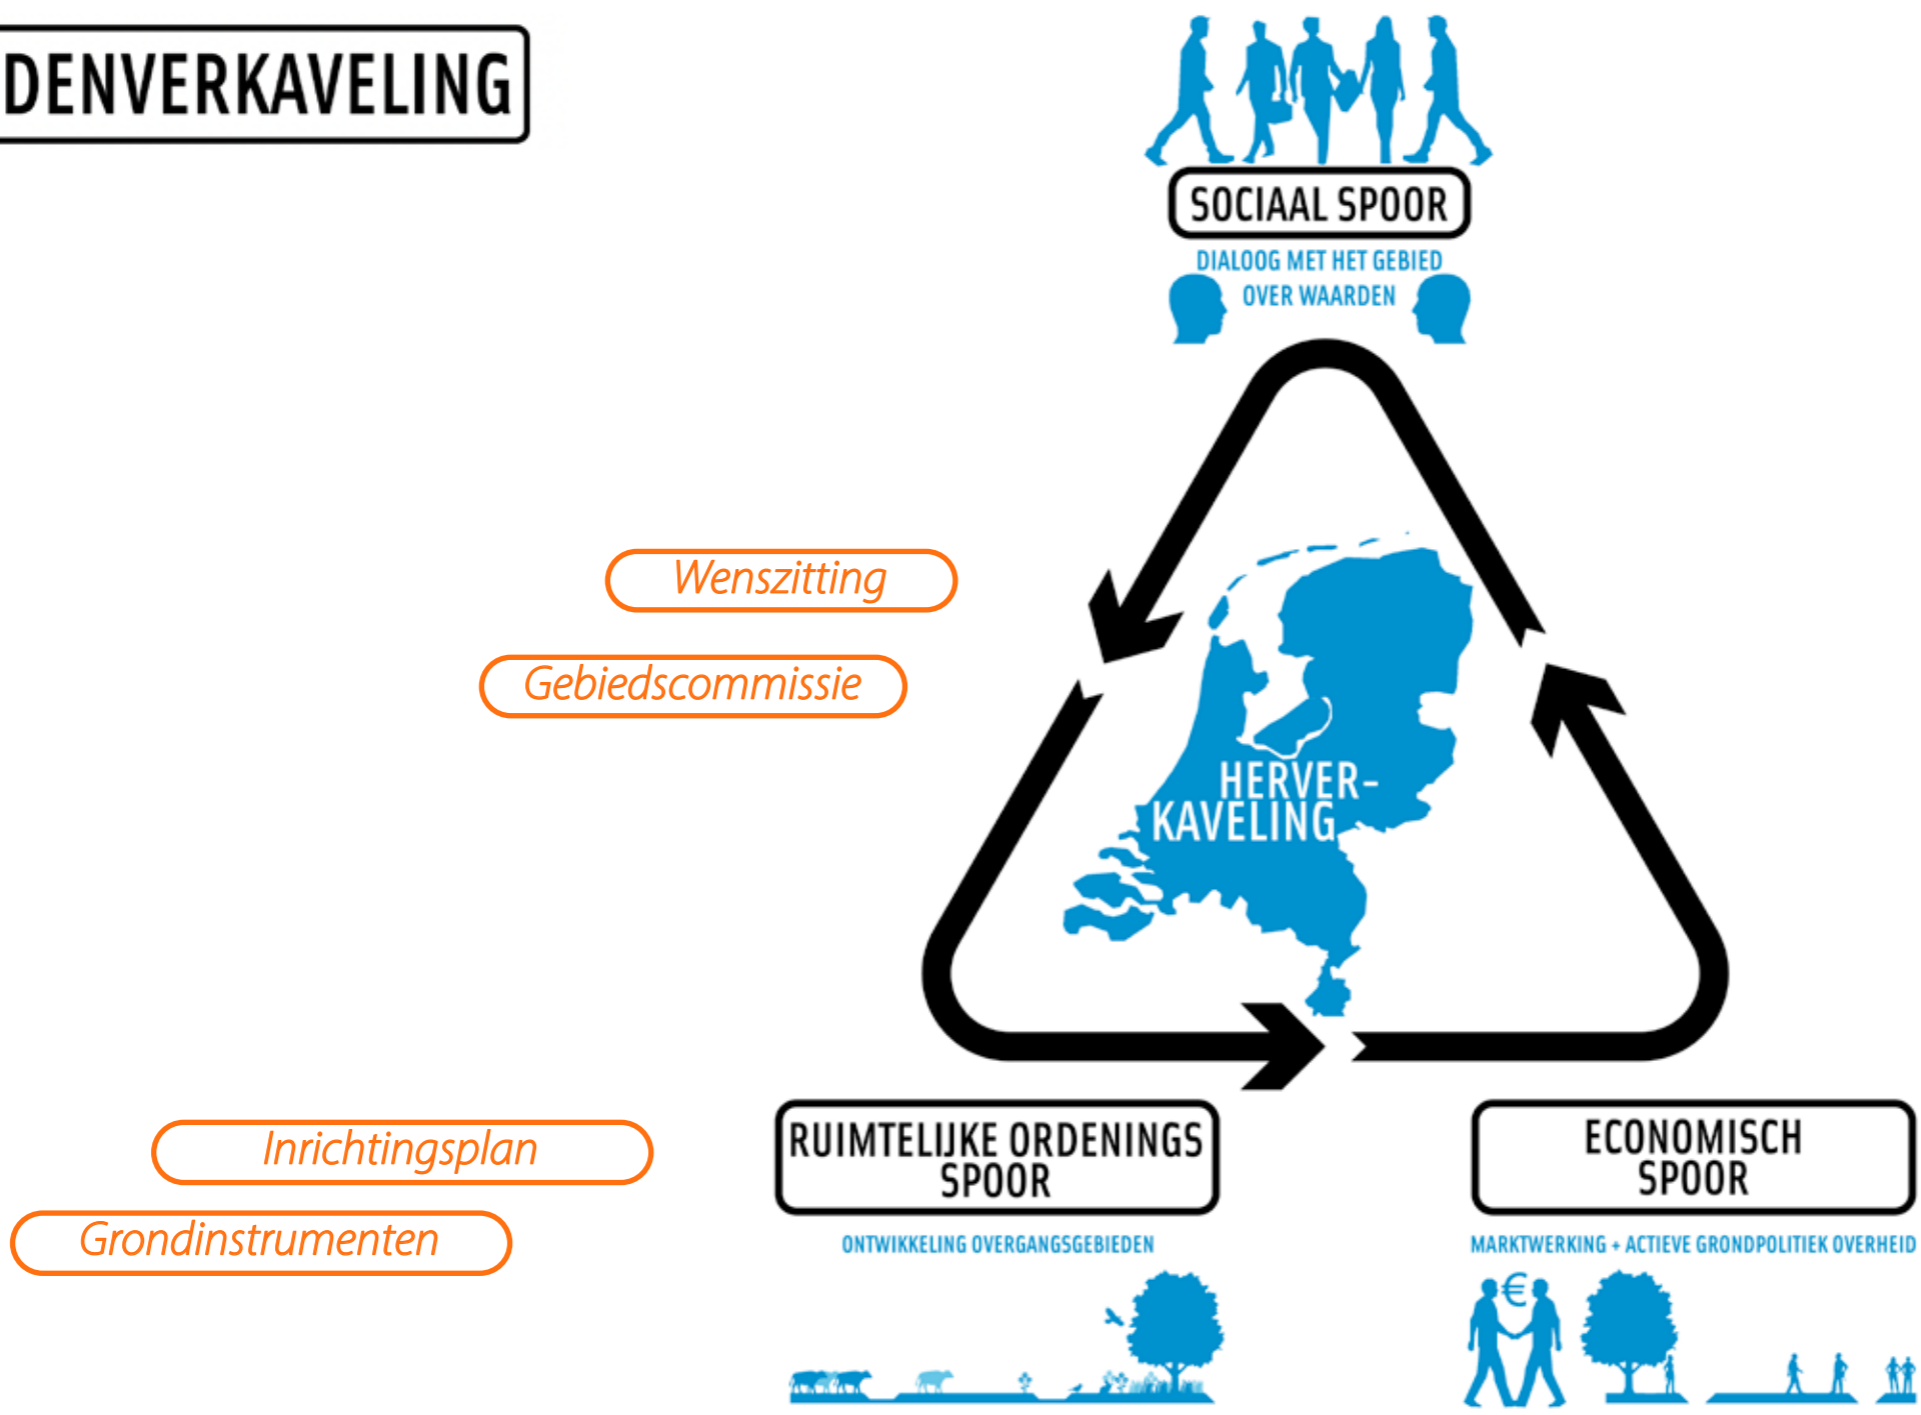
DENVERKAVELING

SOCIAAL SPOOR

DIALOOG MET HET GEBIED OVER WAARDEN

Wenszitting

Gebiedscommissie

HERVER-KAVELING

Inrichtingsplan

Grondinstrumenten

RUIMTELIJKE ORDENINGS SPOOR

ONTWIKKELING OVERGANGSGEBIEDEN

ECONOMISCH SPOOR

MARKTWERKING + ACTIEVE GRONDPOLITIEK OVERHEID

€